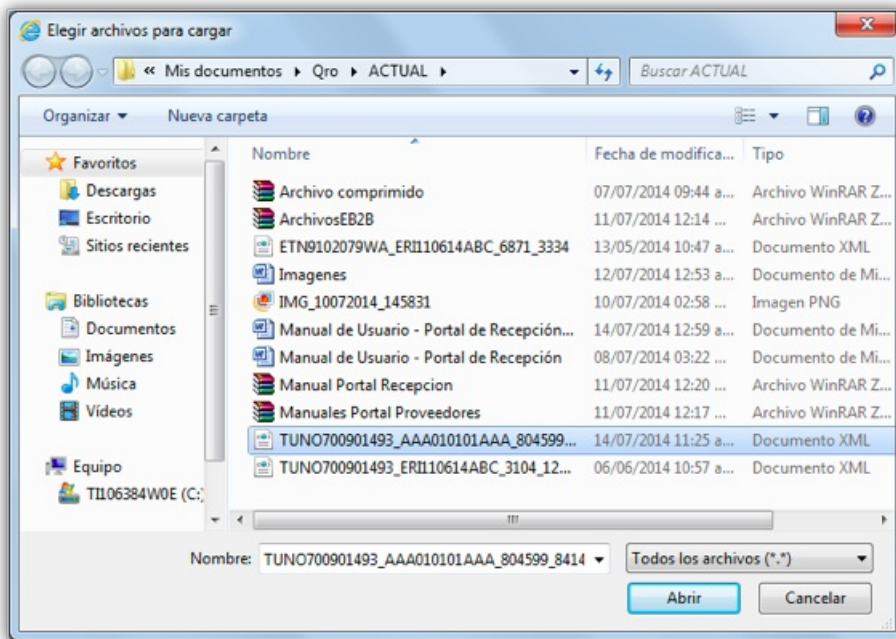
Elegir archivos para cargar

« Mis documentos ▸ Qro ▸ ACTUAL ▸

Buscar ACTUAL

Organizar ▾ Nueva carpeta

Favoritos
Descargas
Escritorio
Sitios recientes

Bibliotecas
Documentos
Imágenes
Música
Vídeos

Equipo
TI106384W0E (C:)

| Nombre | Fecha de modifica... | Tipo |
|---|---|---|
| Archivo comprimido | 07/07/2014 09:44 a... | Archivo WinRAR Z... |
| ArchivosEB2B | 11/07/2014 12:14 ... | Archivo WinRAR Z... |
| ETN9102079WA_ERI110614ABC_6871_3334 | 13/05/2014 10:47 a... | Documento XML |
| Imagenes | 12/07/2014 12:53 a... | Documento de Mi... |
| IMG_10072014_145831 | 10/07/2014 02:58 ... | Imagen PNG |
| Manual de Usuario - Portal de Recepción... | 14/07/2014 12:59 a... | Documento de Mi... |
| Manual de Usuario - Portal de Recepción | 08/07/2014 03:22 ... | Documento de Mi... |
| Manual Portal Recepcion | 11/07/2014 12:20 ... | Archivo WinRAR Z... |
| Manuales Portal Proveedores | 11/07/2014 12:17 ... | Archivo WinRAR Z... |
| TUNO700901493_AAA010101AAA_804599... | 14/07/2014 11:25 a... | Documento XML |
| TUNO700901493_ERI110614ABC_3104_12... | 06/06/2014 10:57 a... | Documento XML |

Nombre: TUNO700901493_AAA010101AAA_804599_8414

Todos los archivos (*.*)

Abrir

Cancelar